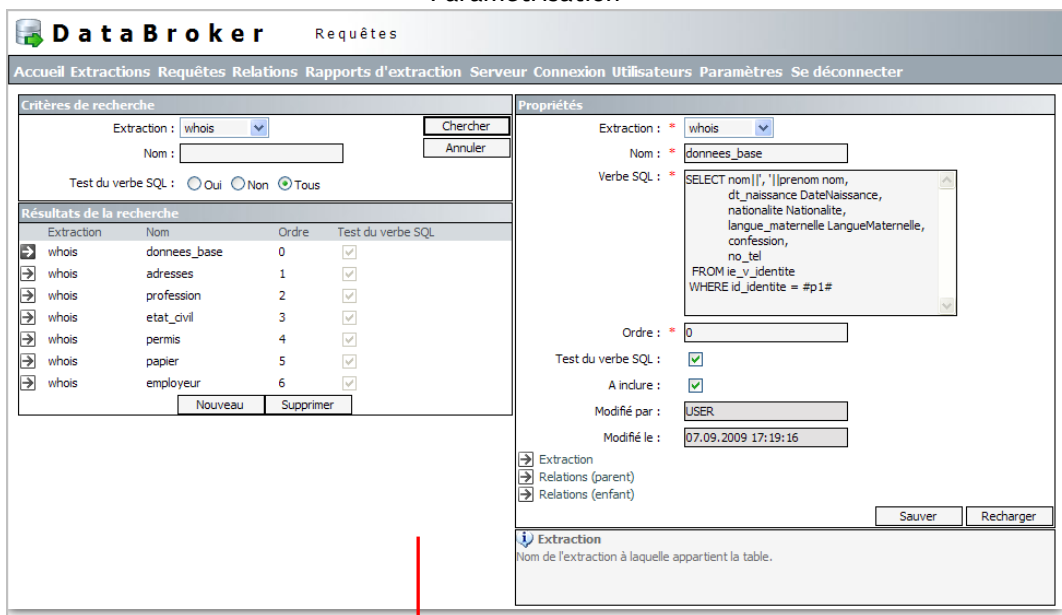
Paramétrisation

DataBroker Requêtes

Accueil Extractions Requêtes Relations Rapports d'extraction Serveur Connexion Utilisateurs Paramètres Se déconnecter

Critères de recherche

Extraction : whois

Nom :

Test du verbe SQL : Oui Non Tous

Chercher

Annuler

Résultats de la recherche

| Extraction | Nom | Ordre | Test du verbe SQL |
|---|---|---|---|
| whois | donnees_base | 0 | ✓ |
| whois | adresses | 1 | ✓ |
| whois | profession | 2 | ✓ |
| whois | etat_civil | 3 | ✓ |
| whois | permis | 4 | ✓ |
| whois | papier | 5 | ✓ |
| whois | employeur | 6 | ✓ |

Nouveau Supprimer

Propriétés

Extraction : * whois

Nom : * donnees_base

Verbe SQL : * SELECT nom||', '||prenom nom,
dt_naissance DateNaissance,
nationalite Nationalite,
langue_maternelle LangueMaternelle,
confession,
no_tel
FROM ie_v_identite
WHERE id_identite = #p1#

Ordre : * 0

Test du verbe SQL : ✓

A inclure : ✓

Modifié par : USER

Modifié le : 07.09.2009 17:19:16

Extraction
Relations (parent)
Relations (enfant)

Sauver Recharger

Extraction
Nom de l'extraction à laquelle appartient la table.